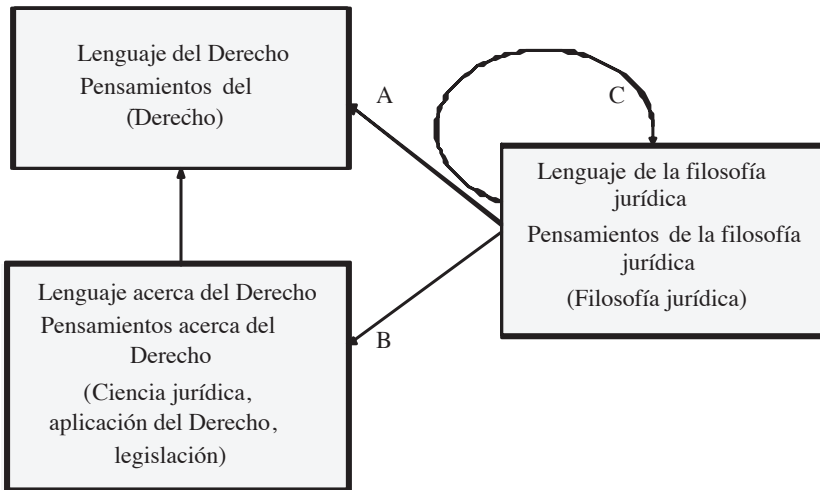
Lenguaje del Derecho
Pensamientos del
(Derecho)

A

C

Lenguaje de la filosofía jurídica
Pensamientos de la filosofía jurídica
(Filosofía jurídica)

Lenguaje acerca del Derecho
Pensamientos acerca del Derecho
(Ciencia jurídica, aplicación del Derecho, legislación)

B